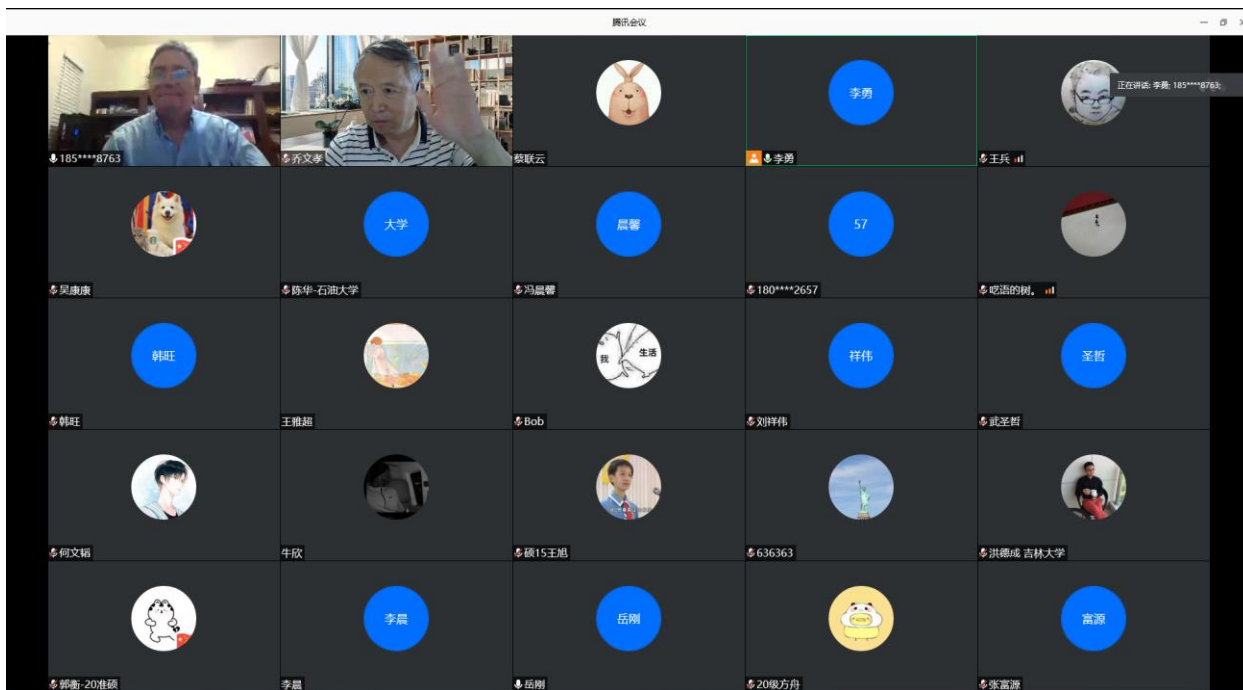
腾讯会议

正在讲话: 李勇; 185****8763;

185****8763
乔文孝
蔡联云
李勇
李勇
王兵

吴康康
大学
陈华-石油大学
晨馨
冯晨馨
57
180****2657
呓语的树。

韩旺
韩旺
王雅超
我 生活
Bob
祥伟
刘祥伟
圣哲
武圣哲

何文韬
牛欣
硕15王旭
636363
洪德成 吉林大学

郭衡-20准硕
李晨
李晨
岳刚
岳刚
20级方舟
富源
张富源